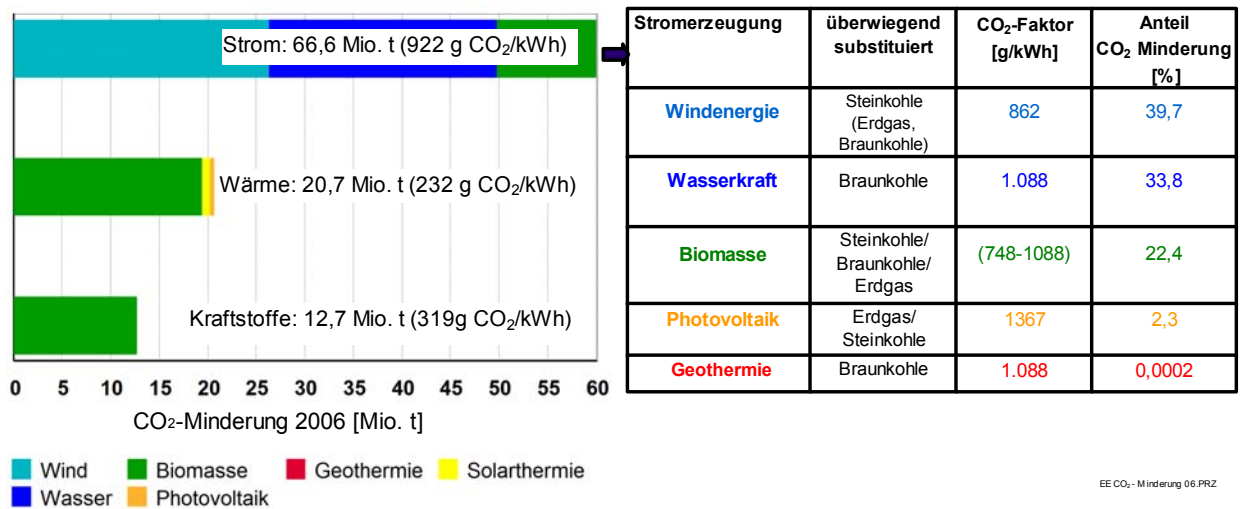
Strom: 66,6 Mio. t (922 g $CO_2$/kWh)

Wärme: 20,7 Mio. t (232 g $CO_2$/kWh)

Kraftstoffe: 12,7 Mio. t (319g $CO_2$/kWh)

0 5 10 15 20 25 30 35 40 45 50 55 60

$CO_2$-Minderung 2006 [Mio. t]

Wind Biomasse Geothermie Solarthermie
Wasser Photovoltaik

| Stromerzeugung | überwiegend substituiert | $CO_2$-Faktor [g/kWh] | Anteil $CO_2$ Minderung [%] |
|---|---|---|---|
| Windenergie | Steinkohle (Erdgas, Braunkohle) | 862 | 39,7 |
| Wasserkraft | Braunkohle | 1.088 | 33,8 |
| Biomasse | Steinkohle/ Braunkohle/ Erdgas | (748-1088) | 22,4 |
| Photovoltaik | Erdgas/ Steinkohle | 1367 | 2,3 |
| Geothermie | Braunkohle | 1.088 | 0,0002 |

EE $CO_2$ - Minderung 06.PRZ